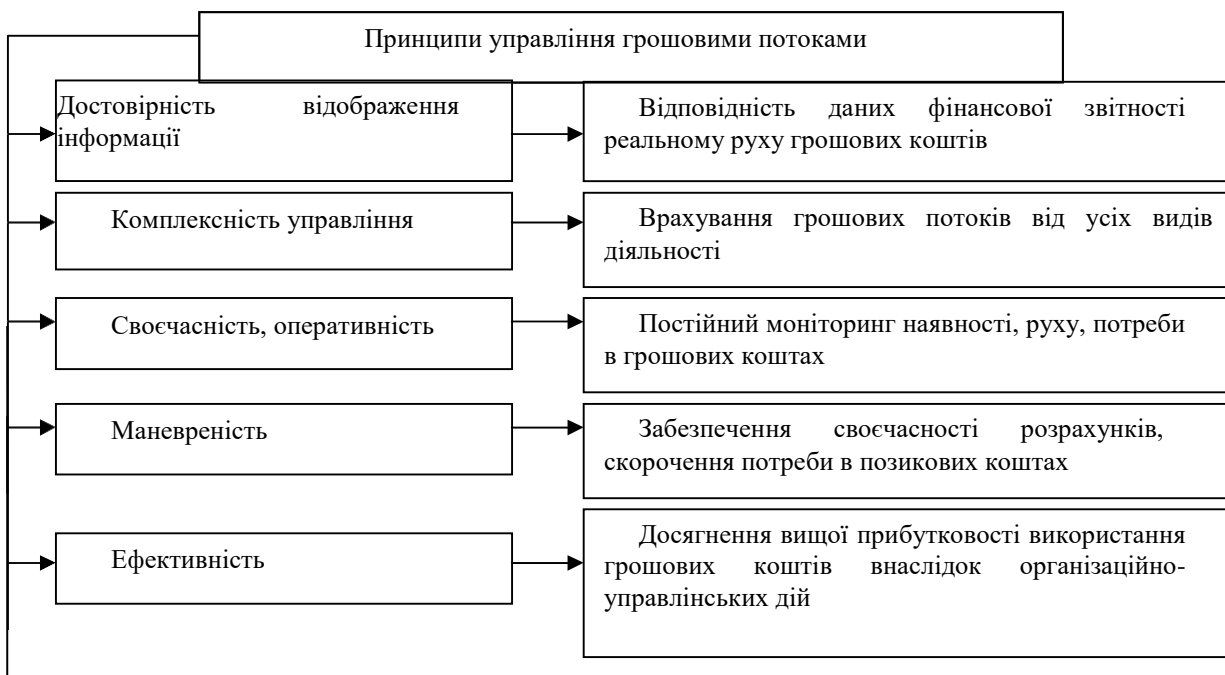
Принципи управління грошовими потоками

Достовірність відображення інформації

Відповідність даних фінансової звітності реальному руху грошових коштів

Комплексність управління

Врахування грошових потоків від усіх видів діяльності

Своєчасність, оперативність

Постійний моніторинг наявності, руху, потреби в грошових коштах

Маневреність

Забезпечення своєчасності розрахунків, скорочення потреби в позикових коштах

Ефективність

Досягнення вищої прибутковості використання грошових коштів внаслідок організаційно-управлінських дій